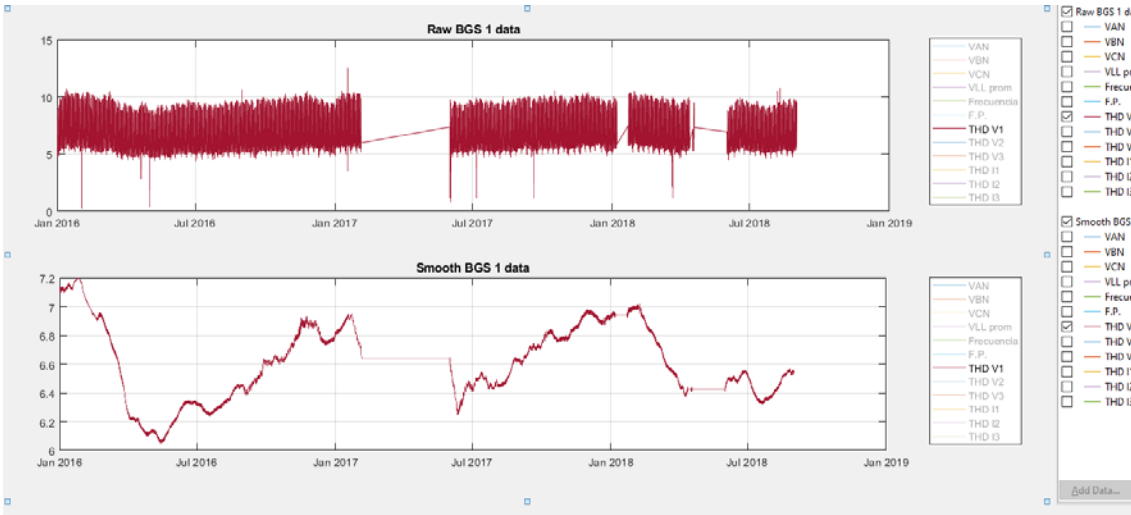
Raw BGS 1 data

15
10
5
0

Jan 2016
Jul 2016
Jan 2017
Jul 2017
Jan 2018
Jul 2018
Jan 2019

VAN
VBN
VCN
VLL prom
Frecuencia
F.P.
THD V1
THD V2
THD V3
THD I1
THD I2
THD I3

Smooth BGS 1 data

7.2
7
6.8
6.6
6.4
6.2
6

Jan 2016
Jul 2016
Jan 2017
Jul 2017
Jan 2018
Jul 2018
Jan 2019

VAN
VBN
VCN
VLL prom
Frecuencia
F.P.
THD V1
THD V2
THD V3
THD I1
THD I2
THD I3

Raw BGS 1 d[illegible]
VAN
VBN
VCN
VLL pr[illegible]
Frecu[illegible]
F.P.
THD V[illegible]
THD V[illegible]
THD V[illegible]
THD I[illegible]
THD I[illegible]
THD I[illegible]

Smooth BGS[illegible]
VAN
VBN
VCN
VLL p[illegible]
Frecu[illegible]
F.P.
THD V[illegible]
THD V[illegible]
THD V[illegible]
THD I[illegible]
THD I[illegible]
THD I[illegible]

Add Data...